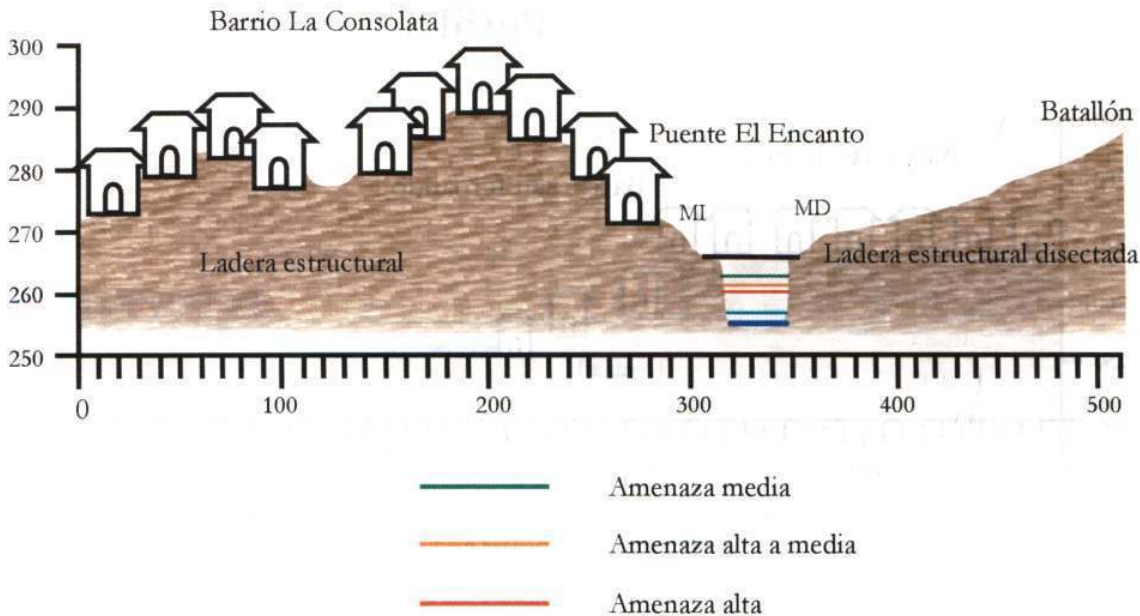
Barrio La Consolata

300
290
280
270
260
250

Puente El Encanto

Batallón

MI

MD

Ladera estructural

Ladera estructural disectada

0
100
200
300
400
500

Amenaza media

Amenaza alta a media

Amenaza alta